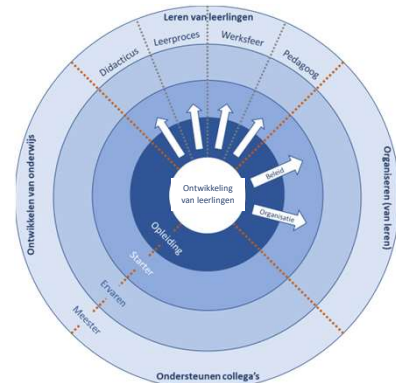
Leren van leerlingen

Didacticus

Leerproces

Werksfeer

Pedagoog

Ontwikkelen van onderwijs

Organiseren (van leren)

Ontwikkeling van leerlingen

Beleid

Organisatie

Opleiding

Starter

Ervaren

Meester

Ondersteunen collega's